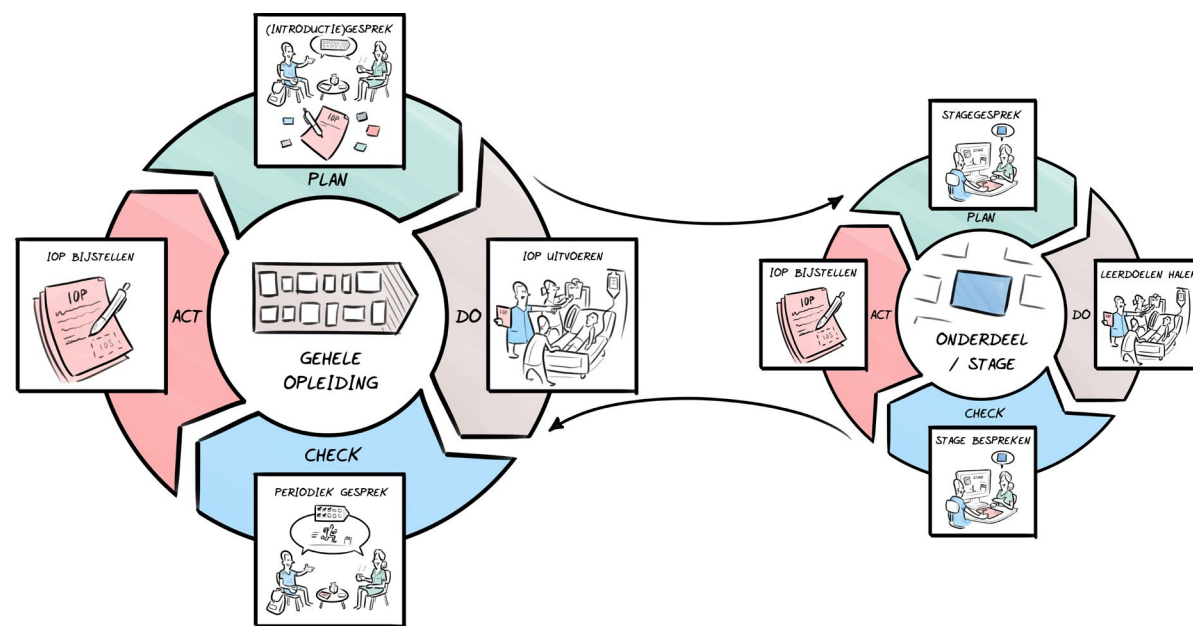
(INTRODUCTIE)GESPREK

IOP

PLAN

IOP BIJSTELLEN

IOP

ACT

GEHELE OPLEIDING

DO

IOP UITVOEREN

IOP

CHECK

PERIODIEK GESPREK

STAGEGESPREK

PLAN

IOP BIJSTELLEN

IOP

ACT

ONDERDEEL / STAGE

DO

LEERDOELEN HALEN

CHECK

STAGE BESPREKEN